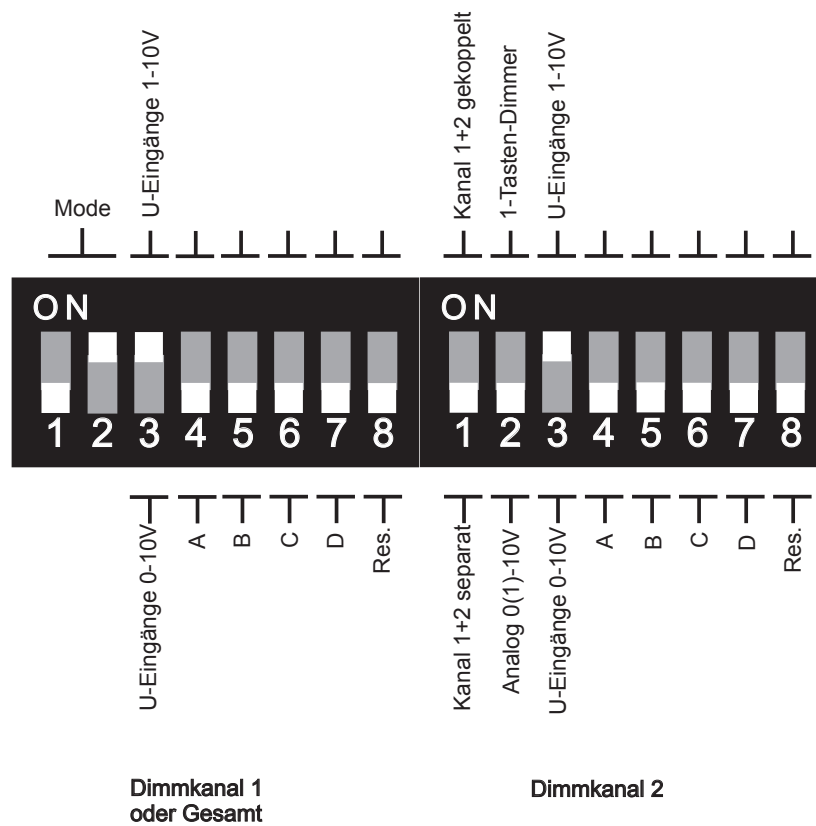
Mode
U-Eingänge 1-10V
Kanal 1+2 gekoppelt
1-Tasten-Dimmer
U-Eingänge 1-10V

ON
1 2 3 4 5 6 7 8

ON
1 2 3 4 5 6 7 8

U-Eingänge 0-10V
A
B
C
D
Res.

Kanal 1+2 separat
Analog 0(1)-10V
U-Eingänge 0-10V
A
B
C
D
Res.

Dimmkanal 1 oder Gesamt

Dimmkanal 2